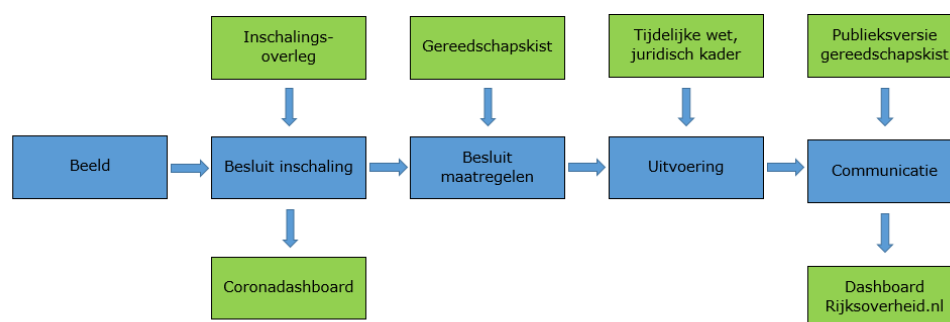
Inschalingsoverleg

Gereedschapskist

Tijdelijke wet, juridisch kader

Publieksversie gereedschapskist

Beeld

Besluit inschaling

Besluit maatregelen

Uitvoering

Communicatie

Coronadashboard

Dashboard Rijksoverheid.nl